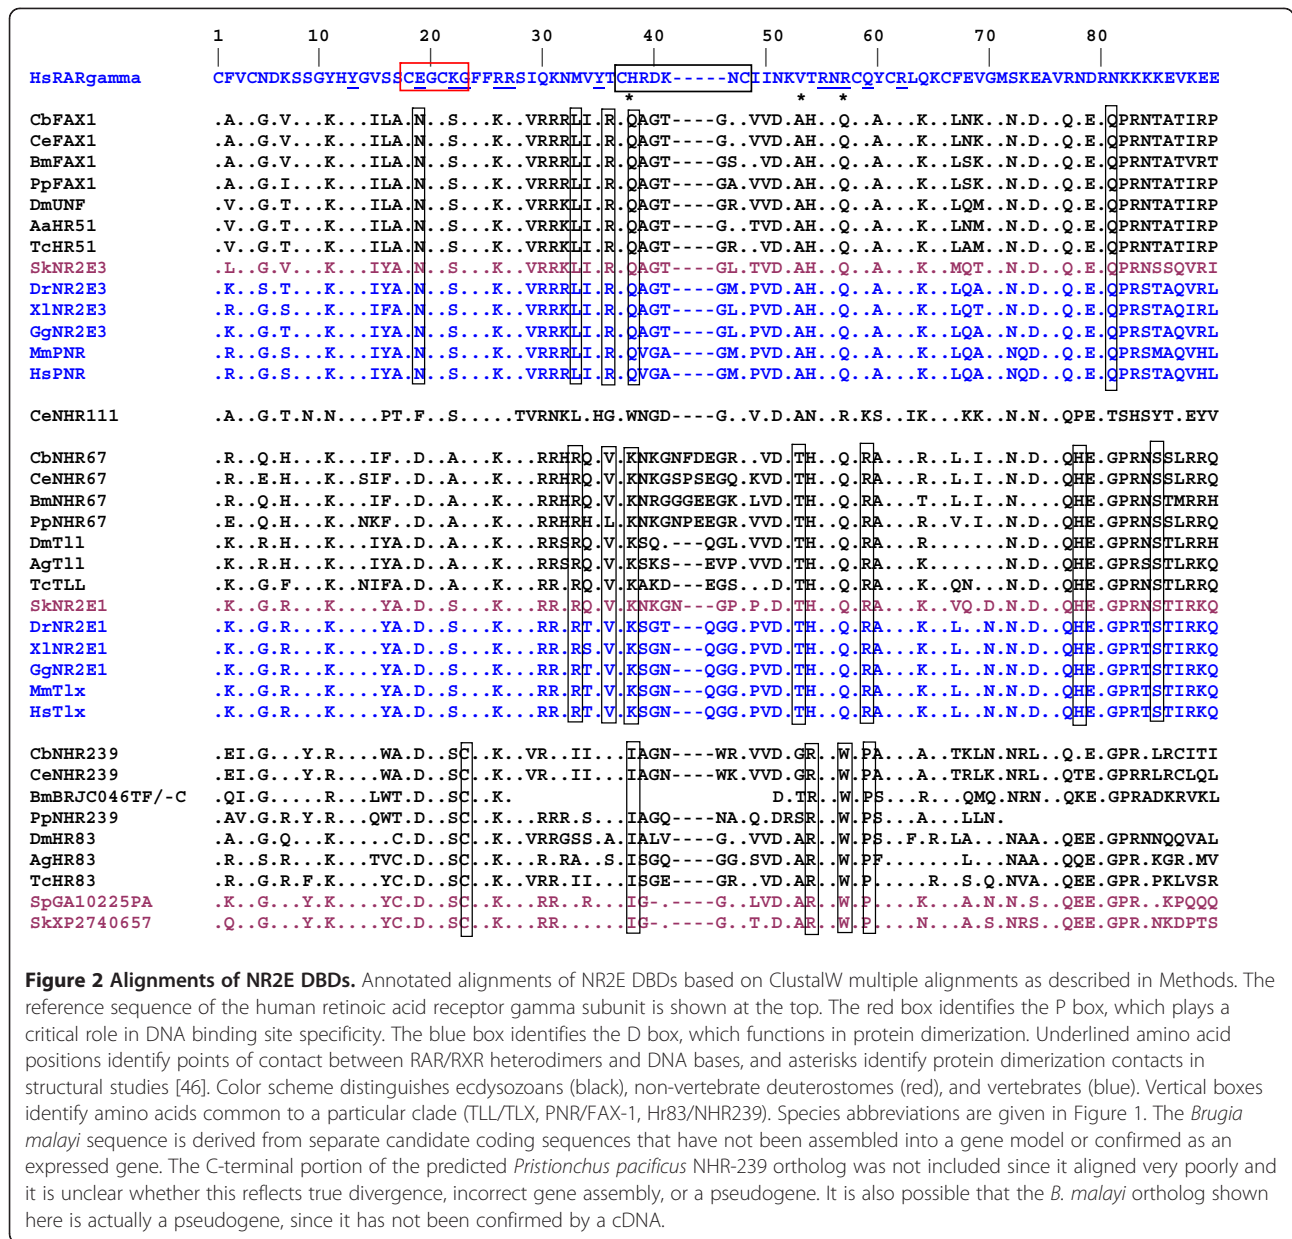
1 10 20 30 40 50 60 70 80

HsRARgamma CFVCNDKSSGYHYGVSSCEGCKGFFRRSIQKNMVYTCHRDK-----NCIINKVTRNRCQYCRLQKCFEVGMSKEAVRNDRNKKKKEVKEE

* * *

CbFAX1 .A..G.V...K...ILA.N..S...K..VRRRLI.R.QAGT----G..VVD.AH..Q..A...K..LNK..N.D..Q.E.QPRNTATIRP
CeFAX1 .A..G.V...K...ILA.N..S...K..VRRRLI.R.QAGT----G..VVD.AH..Q..A...K..LNK..N.D..Q.E.QPRNTATIRP
BmFAX1 .A..G.V...K...ILA.N..S...K..VRRRLI.R.QAGT----GS..VD.AH..Q..A...K..LSK..N.D..Q.E.QPRNTATVRT
PpFAX1 .A..G.I...K...ILA.N..S...K..VRRRLI.R.QAGT----GA.VVD.AH..Q..A...K..LSK..N.D..Q.E.QPRNTATIRP
DmUNF .V..G.T...K...ILA.N..S...K..VRRKLI.R.QAGT----GR.VVD.AH..Q..A...K..LQM..N.D..Q.E.QPRNTATIRP
AaHR51 .V..G.T...K...ILA.N..S...K..VRRKLI.R.QAGT----G..TVD.AH..Q..A...K..LNM..N.D..Q.E.QPRNTATIRP
TcHR51 .V..G.T...K...ILA.N..S...K..VRRKLI.R.QAGT----GR..VD.AH..Q..A...K..LAM..N.D..Q.E.QPRNTATIRP
SkNR2E3 .L..G.V...K...IYA.N..S...K..VRRKLI.R.QAGT----GL.TVD.AH..Q..A...K..MQT..N.D..Q.E.QPRNSSQVRI
DrNR2E3 .K..S.T...K...IYA.N..S...K..VRRRLI.R.QAGT----GM.PVD.AH..Q..A...K..LQA..N.D..Q.E.QPRSTAQVRL
XlNR2E3 .R..G.S...K...IFA.N..S...K..VRRKLI.R.QAGT----GL.PVD.AH..Q..A...K..LQT..N.D..Q.E.QPRSTAQIRL
GgNR2E3 .K..G.T...K...IYA.N..S...K..VRRKLI.R.QAGT----GL.PVD.AH..Q..A...K..LQA..N.D..Q.E.QPRSTAQVRL
MmPNR .R..G.S...K...IYA.N..S...K..VRRRLI.R.QVGA----GM.PVD.AH..Q..A...K..LQA..NQD..Q.E.QPRSMAQVHL
HsPNR .R..G.S...K...IYA.N..S...K..VRRRLI.R.QVGA----GM.PVD.AH..Q..A...K..LQA..NQD..Q.E.QPRSTAQVHL

CeNHR111 .A..G.T.N.N....PT.F..S.....TVRNKL.HG.WNGD----G..V.D.AN..R.KS..IK...KK..N.N..QPE.TSHSYT.EYV

CbNHR67 .R..Q.H...K...IF..D..A...K...RRHRQ.V.KNKGNFDEGR..VD.TH..Q.RA...R..L.I..N.D..QHE.GPRNSSLRRQ
CeNHR67 .R..E.H...K..SIF..D..A...K...RRHRQ.V.KNKGSPSEGQ.KVD.TH..Q.RA...R..L.I..N.D..QHE.GPRNSSLRRQ
BmNHR67 .R..Q.H...K...IF..D..A...K...RRHRQ.V.KNRGGGEEGK.LVD.TH..Q.RA...T..L.I..N....QHE.GPRNSTMRRH
PpNHR67 .E..Q.H...K..NKF..D..A...K...RRHRH.L.KNKGNPEEGR.VVD.TH..Q.RA...R..V.I..N.D..QHE.GPRNSSLRRQ
DmTll .K..R.H...K...IYA.D..A...K...RRSRQ.V.KSQ.---QGL.VVD.TH..Q.RA...R.......N.D..QHE.GPRNSTLRRH
AgTll .K..R.H...K...IYA.D..A...K...RRSRQ.V.KSKS---EVP.VVD.TH..Q.RA...K.......N.D..QHE.GPRSSTLRKQ
TcTLL .K..G.F...K..NIFA.D..A...K...RR.RQ.V.KAKD---EGS...D.TH..Q.RA...K..QN...N.D..QHE.GPRNSTLRRQ
SkNR2E1 .K..G.R...K....YA.D..S...K...RR.RQ.V.KNKGN---GP.P.D.TH..Q.RA...K..VQ.D.N.D..QHE.GPRNSTIRKQ
DrNR2E1 .K..G.R...K....YA.D..S...K...RR.RT.V.KSGT---QGG.PVD.TH..Q.RA...K..L..N.N.D..QHE.GPRTSTIRKQ
XlNR2E1 .K..G.R...K....YA.D..S...K...RR.RS.V.KSGN---QGG.PVD.TH..Q.RA...K..L..N.N.D..QHE.GPRTSTIRKQ
GgNR2E1 .K..G.R...K....YA.D..S...K...RR.RT.V.KSGN---QGG.PVD.TH..Q.RA...K..L..N.N.D..QHE.GPRTSTIRKQ
MmTlx .K..G.R...K....YA.D..S...K...RR.RT.V.KSGN---QGG.PVD.TH..Q.RA...K..L..N.N.D..QHE.GPRTSTIRKQ
HsTlx .K..G.R...K....YA.D..S...K...RR.RT.V.KSGN---QGG.PVD.TH..Q.RA...K..L..N.N.D..QHE.GPRTSTIRKQ

CbNHR239 .EI.G...Y.R....WA.D..SC..K..VR..II...IAGN----WR.VVD.GR..W.PA...A..TKLN.NRL..Q.E.GPR.LRCITI
CeNHR239 .EI.G...Y.R....WA.D..SC..K..VR..II...IAGN----WK.VVD.GR..W.PA...A..TRLK.NRL..QTE.GPRRLRCLQL
BmBRJC046TF/-C .QI.G.....R...LWT.D..SC..K. D.TR..W.PS...R...QMQ.NRN..QKE.GPRADKRVKL
PpNHR239 .AV.G.R.Y.R...QWT.D..SC..K...RRR.S....IAGQ----NA.Q.DRSR..W.PS...A...LLN.
DmHR83 .A..G.Q...K.....C.D..SC..K..VRRGSS.A.IALV----G..VVD.AR..W.PS..F.R.LA....NAA..QEE.GPRNNQQVAL
AgHR83 .R..S.R...K...TVC.D..SC..K...R.RA..S.ISGQ----GG.SVD.AR..W.PF.......L...NAA..QQE.GPR.KGR.MV
TcHR83 .R..G.R.F.K....YC.D..SC..K..VRR.II...ISGE----GR..VD.AR..W.P.....R..S.Q.NVA..QEE.GPR.PKLVSR
SpGA10225PA .K..G...Y.K....YC.D..SC..K...RR..R....IG-.----G..LVD.AR..W.P....K...A.N.N.S..QEE.GPR..KPQQQ
SkXP2740657 .Q..G...Y.K....YC.D..SC..K...RR......IG-.----G..T.D.AR..W.P....N...A.S.NRS..QEE.GPR.NKDPTS

Figure 2 Alignments of NR2E DBDs. Annotated alignments of NR2E DBDs based on ClustalW multiple alignments as described in Methods. The reference sequence of the human retinoic acid receptor gamma subunit is shown at the top. The red box identifies the P box, which plays a critical role in DNA binding site specificity. The blue box identifies the D box, which functions in protein dimerization. Underlined amino acid positions identify points of contact between RAR/RXR heterodimers and DNA bases, and asterisks identify protein dimerization contacts in structural studies [46]. Color scheme distinguishes ecdysozoans (black), non-vertebrate deuterostomes (red), and vertebrates (blue). Vertical boxes identify amino acids common to a particular clade (TLL/TLX, PNR/FAX-1, Hr83/NHR239). Species abbreviations are given in Figure 1. The Brugia malayi sequence is derived from separate candidate coding sequences that have not been assembled into a gene model or confirmed as an expressed gene. The C-terminal portion of the predicted Pristionchus pacificus NHR-239 ortholog was not included since it aligned very poorly and it is unclear whether this reflects true divergence, incorrect gene assembly, or a pseudogene. It is also possible that the B. malayi ortholog shown here is actually a pseudogene, since it has not been confirmed by a cDNA.